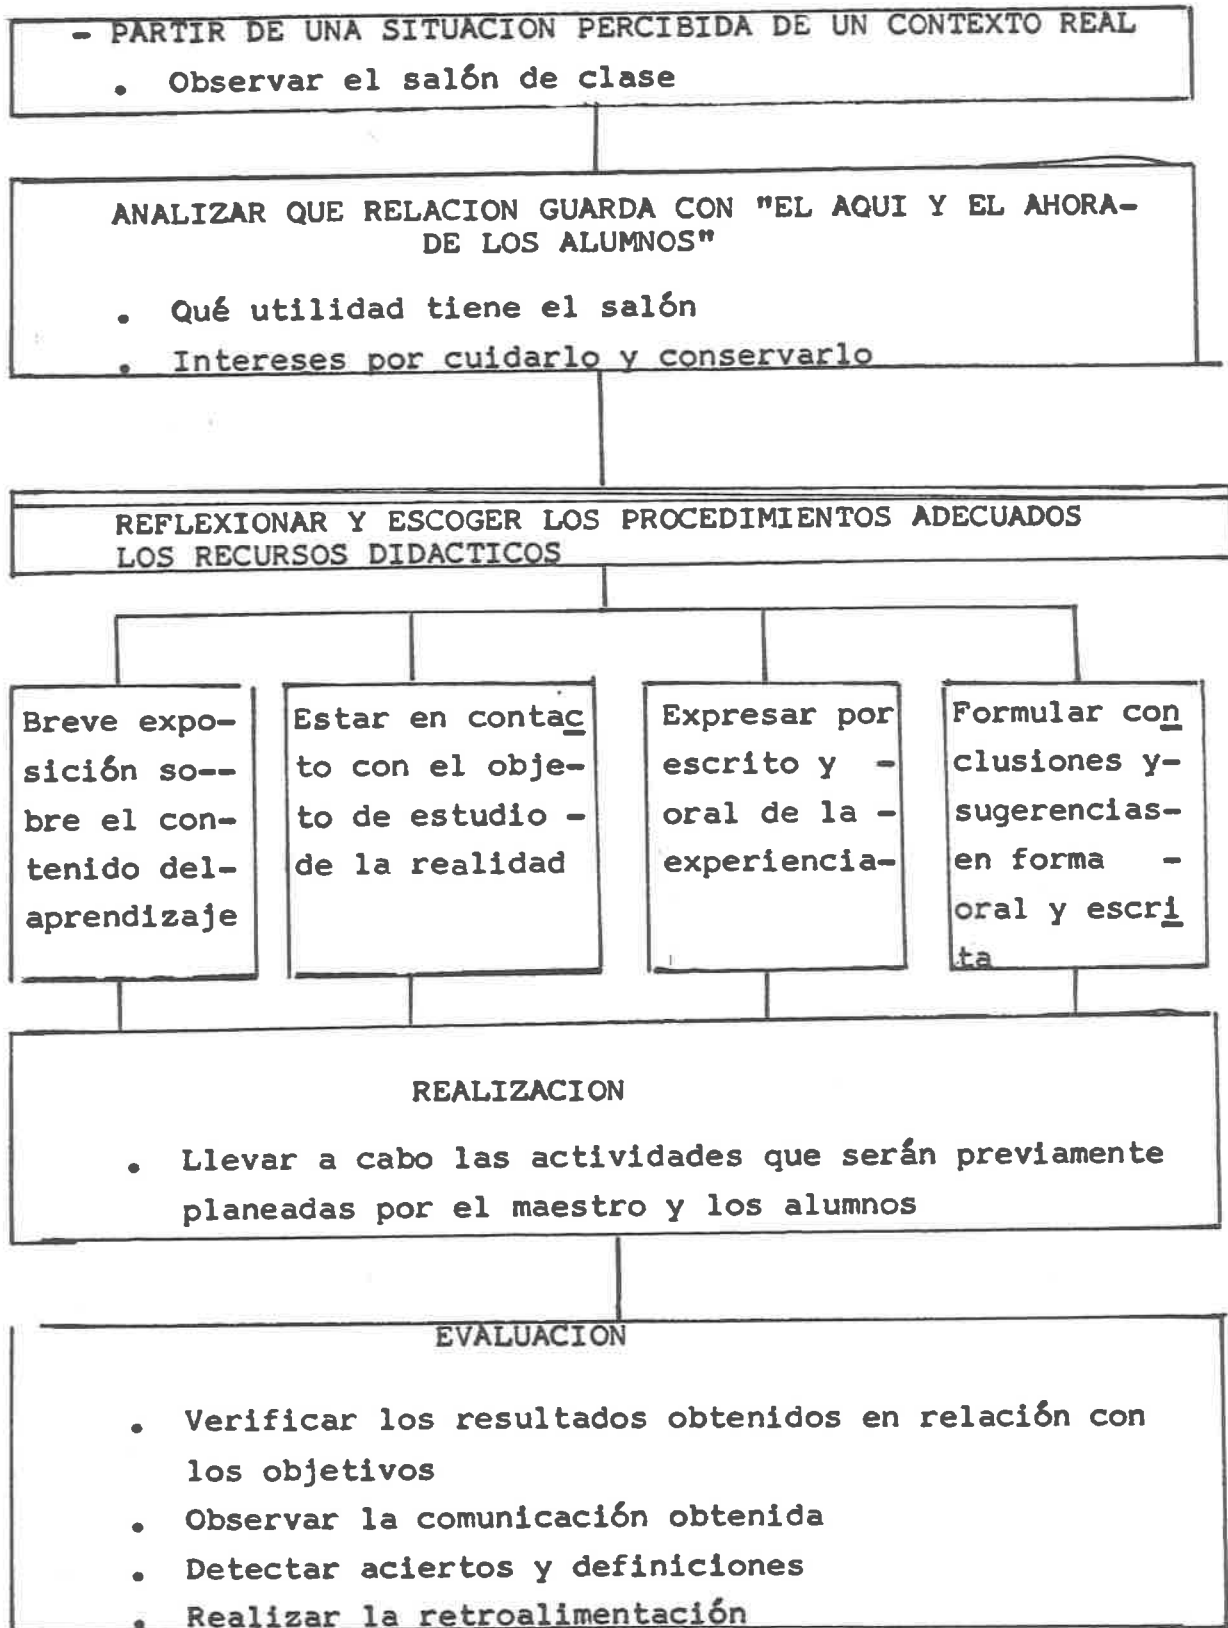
- PARTIR DE UNA SITUACION PERCIBIDA DE UN CONTEXTO REAL

. Observar el salón de clase

ANALIZAR QUE RELACION GUARDA CON "EL AQUI Y EL AHORA- DE LOS ALUMNOS"

. Qué utilidad tiene el salón
. Intereses por cuidarlo y conservarlo

REFLEXIONAR Y ESCOGER LOS PROCEDIMIENTOS ADECUADOS LOS RECURSOS DIDACTICOS

Breve exposición so-- bre el contenido del- aprendizaje

Estar en contacto con el objeto de estudio - de la realidad

Expresar por escrito y - oral de la - experiencia-

Formular conclusiones y- sugerencias- en forma - oral y escrita

REALIZACION

. Llevar a cabo las actividades que serán previamente planeadas por el maestro y los alumnos

EVALUACION

. Verificar los resultados obtenidos en relación con los objetivos
. Observar la comunicación obtenida
. Detectar aciertos y definiciones
. Realizar la retroalimentación